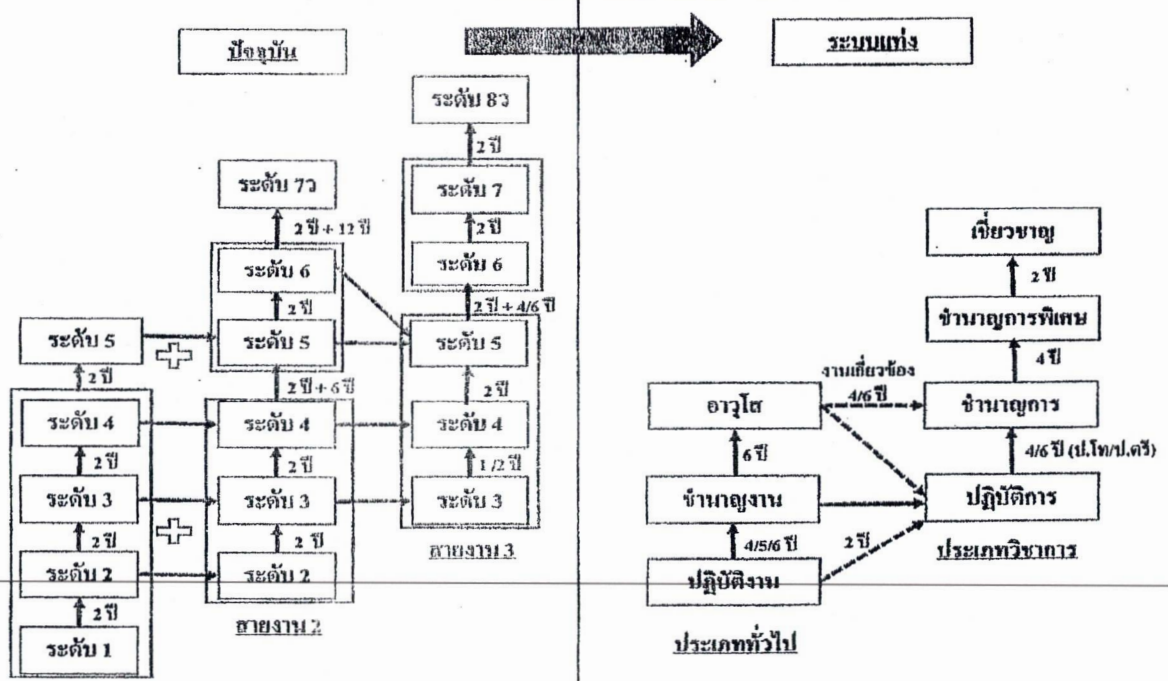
ปัจจุบัน

ระบบแท่ง

ระดับ 8ว

2 ปี

ระดับ 7

2 ปี

ระดับ 6

ระดับ 7ว

2 ปี + 12 ปี

ระดับ 6

2 ปี

ระดับ 5

2 ปี + 4/6 ปี

ระดับ 5

ระดับ 5

2 ปี

2 ปี + 6 ปี

ระดับ 4

ระดับ 4

2 ปี

ระดับ 4

2 ปี

2 ปี

ระดับ 3

ระดับ 3

1/2 ปี

ระดับ 3

2 ปี

2 ปี

ระดับ 2

ระดับ 2

สายงาน 3

2 ปี

ระดับ 1

สายงาน 2

เชี่ยวชาญ

2 ปี

ชำนาญการพิเศษ

4 ปี

งานเกี่ยวข้อง 4/6 ปี

อาวุโส

ชำนาญการ

6 ปี

4/6 ปี (ป.โท/ป.ตรี)

ชำนาญงาน

ปฏิบัติการ

4/5/6 ปี

2 ปี

ปฏิบัติงาน

ประเภทวิชาการ

ประเภททั่วไป